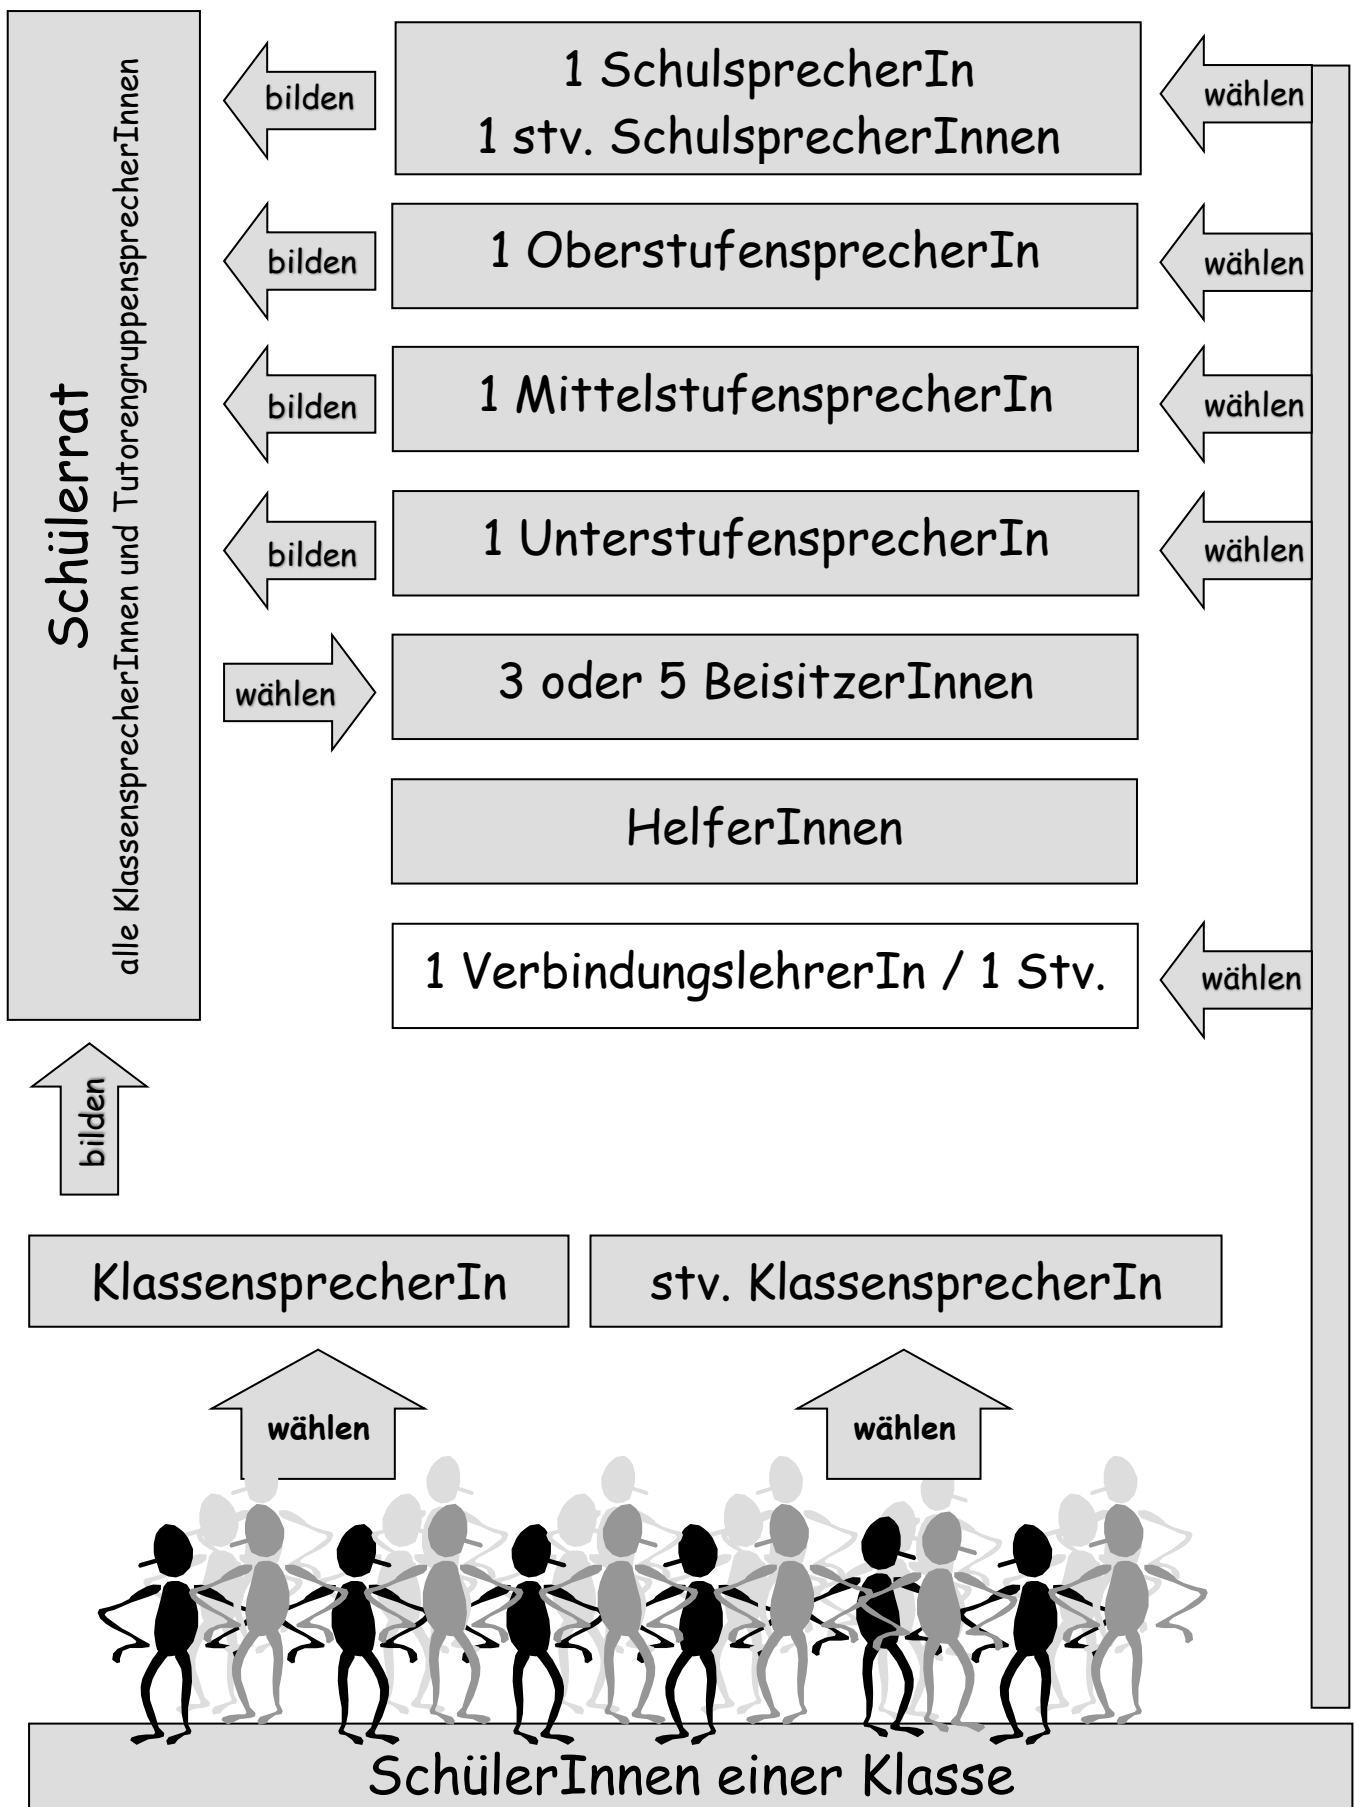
Schülerrat
alle KlassensprecherInnen und TutorengruppensprecherInnen

bilden

1 SchulsprecherIn
1 stv. SchulsprecherInnen

wählen

bilden

1 OberstufensprecherIn

wählen

bilden

1 MittelstufensprecherIn

wählen

bilden

1 UnterstufensprecherIn

wählen

wählen

3 oder 5 BeisitzerInnen

HelferInnen

1 VerbindungslehrerIn / 1 Stv.

wählen

bilden

KlassensprecherIn

stv. KlassensprecherIn

wählen

wählen

SchülerInnen einer Klasse